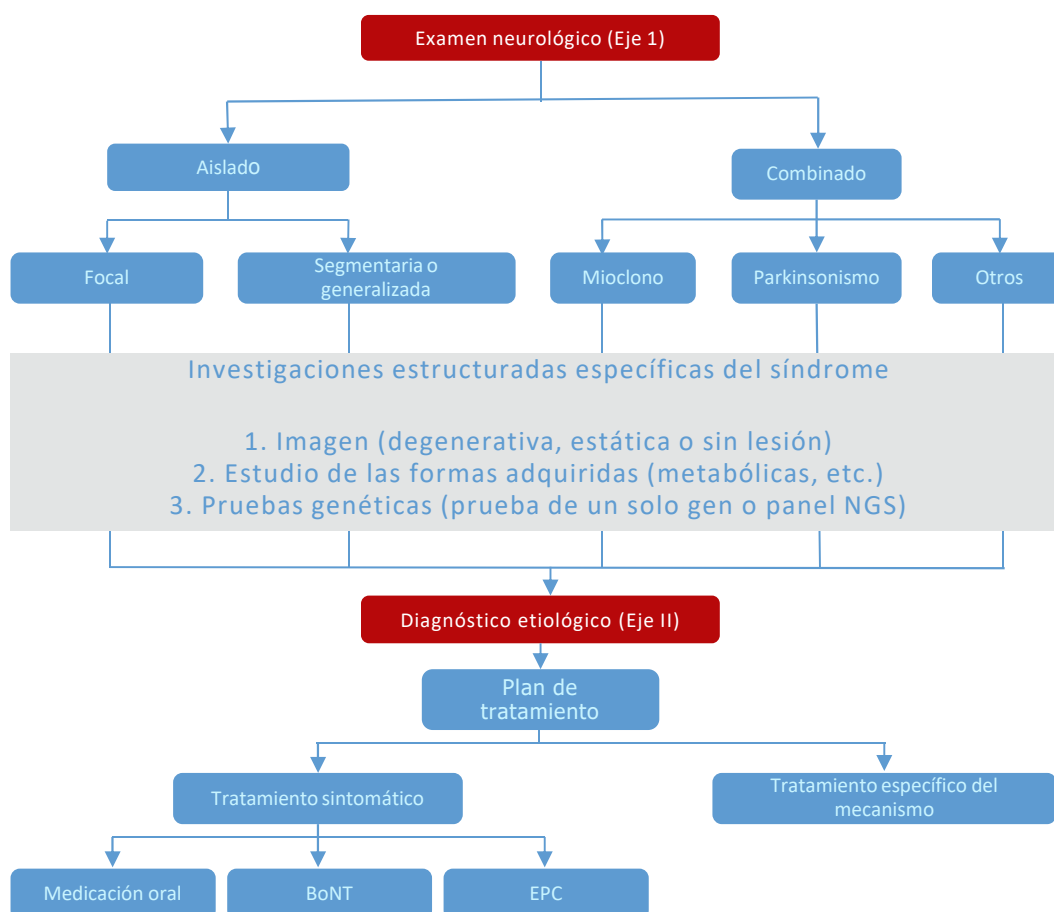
Examen neurológico (Eje 1)

Aislado

Combinado

Focal

Segmentaria o generalizada

Mioclono

Parkinsonismo

Otros

Investigaciones estructuradas específicas del síndrome

1. Imagen (degenerativa, estática o sin lesión)
2. Estudio de las formas adquiridas (metabólicas, etc.)
3. Pruebas genéticas (prueba de un solo gen o panel NGS)

Diagnóstico etiológico (Eje II)

Plan de tratamiento

Tratamiento sintomático

Tratamiento específico del mecanismo

Medicación oral

BoNT

EPC